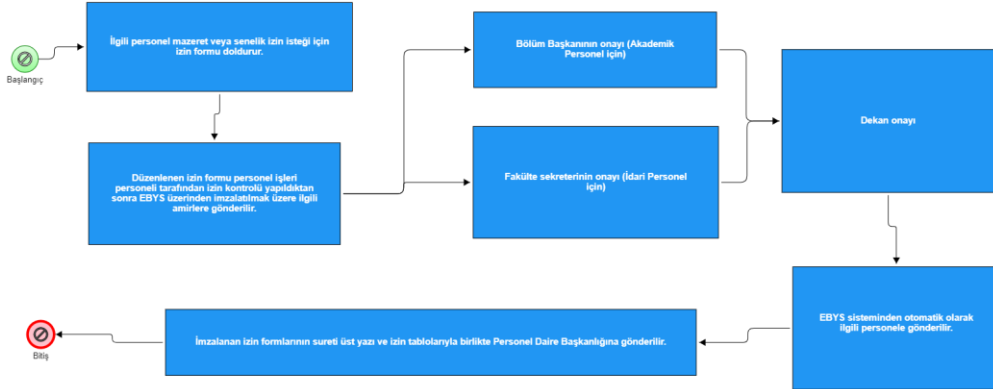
Başlangıç

İlgili personel mazeret veya senelik izin isteği için izin formu doldurur.

Düzenlenen izin formu personel işleri personeli tarafından izin kontrolü yapıldıktan sonra EBYS üzerinden imzalatılmak üzere ilgili amirlere gönderilir.

Bölüm Başkanının onayı (Akademik Personel için)

Fakülte sekreterinin onayı (İdari Personel için)

Dekan onayı

EBYS sisteminden otomatik olarak ilgili personele gönderilir.

İmzalanan izin formlarının sureti üst yazı ve izin tablolarıyla birlikte Personel Daire Başkanlığına gönderilir.

Bitiş